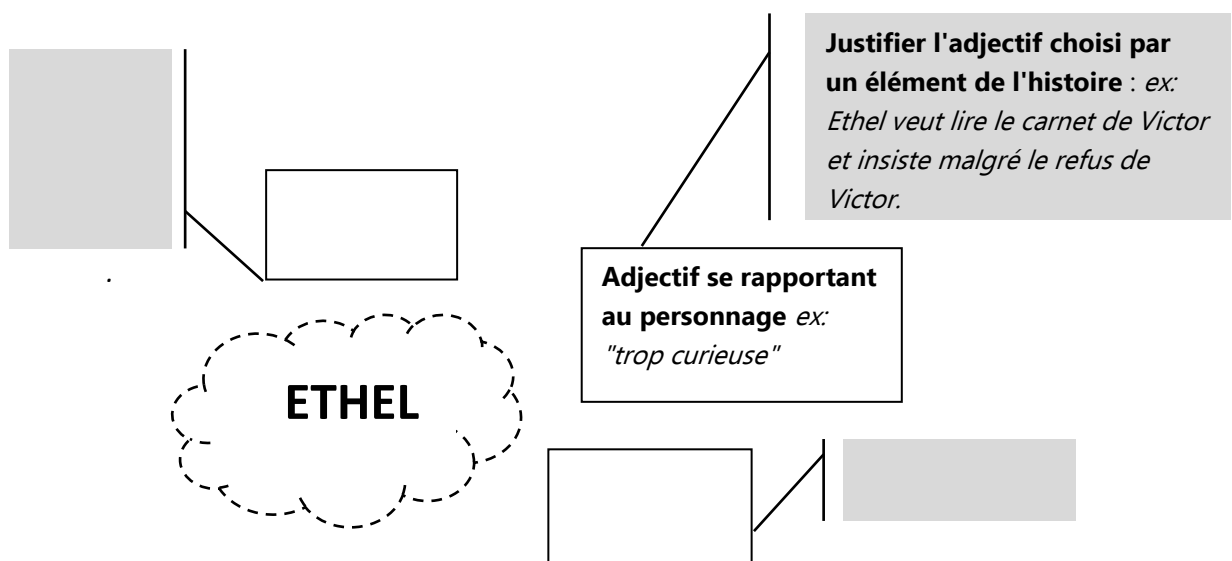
**Justifier l'adjectif choisi par un élément de l'histoire** : *ex: Ethel veut lire le carnet de Victor et insiste malgré le refus de Victor.*

**Adjectif se rapportant au personnage** *ex: "trop curieuse"*

ETHEL